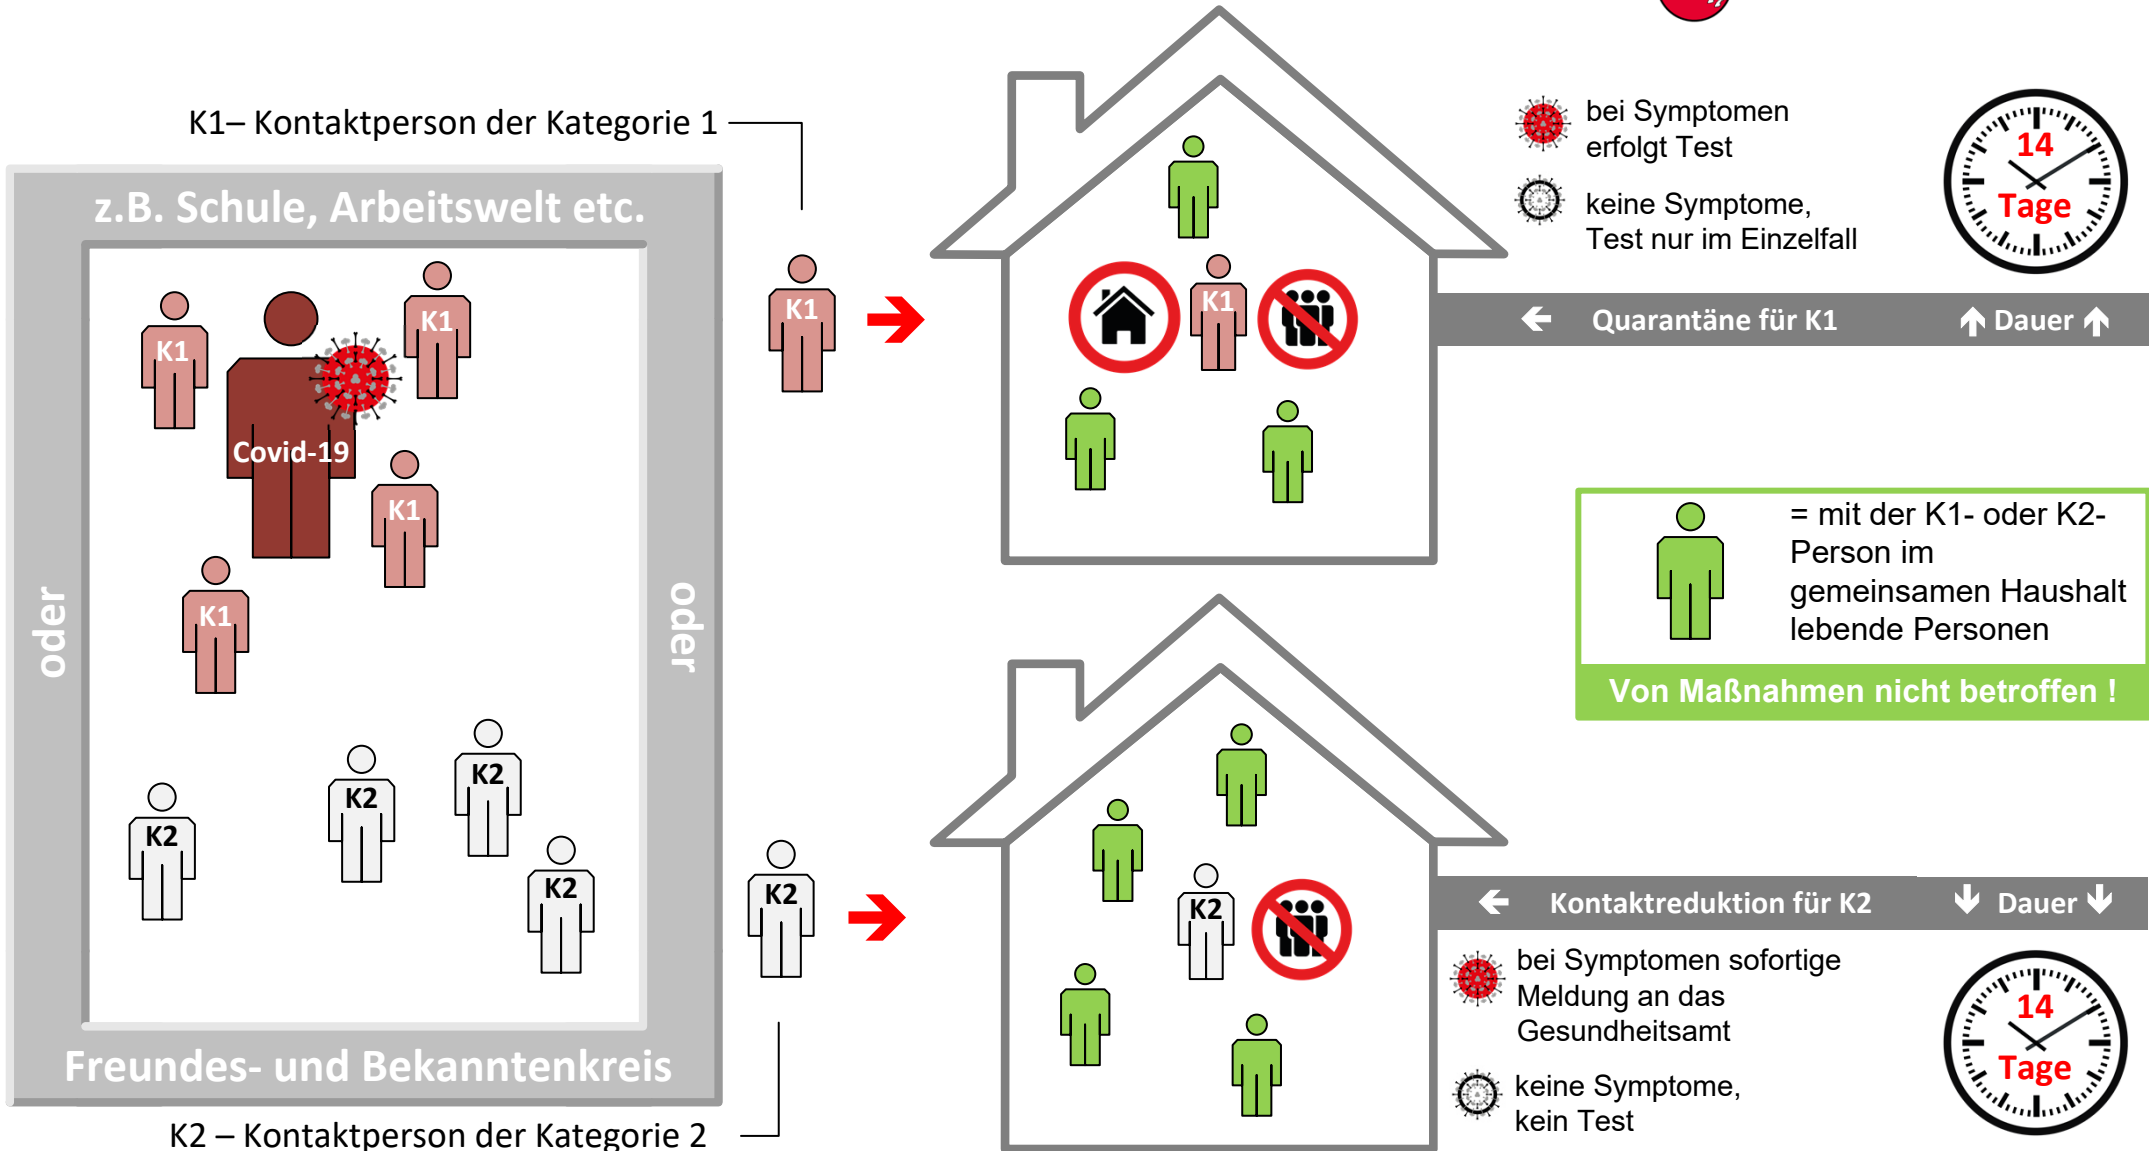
K1– Kontaktperson der Kategorie 1

z.B. Schule, Arbeitswelt etc.

K1

K1

Covid-19

K1

K1

oder

oder

K2

K2

K2

K2

Freundes- und Bekanntenkreis

K2 – Kontaktperson der Kategorie 2

K1

K1

bei Symptomen erfolgt Test

keine Symptome, Test nur im Einzelfall

14 Tage

Quarantäne für K1

Dauer

= mit der K1- oder K2-Person im gemeinsamen Haushalt lebende Personen

Von Maßnahmen nicht betroffen !

K2

K2

Kontaktreduktion für K2

Dauer

bei Symptomen sofortige Meldung an das Gesundheitsamt

keine Symptome, kein Test

14 Tage